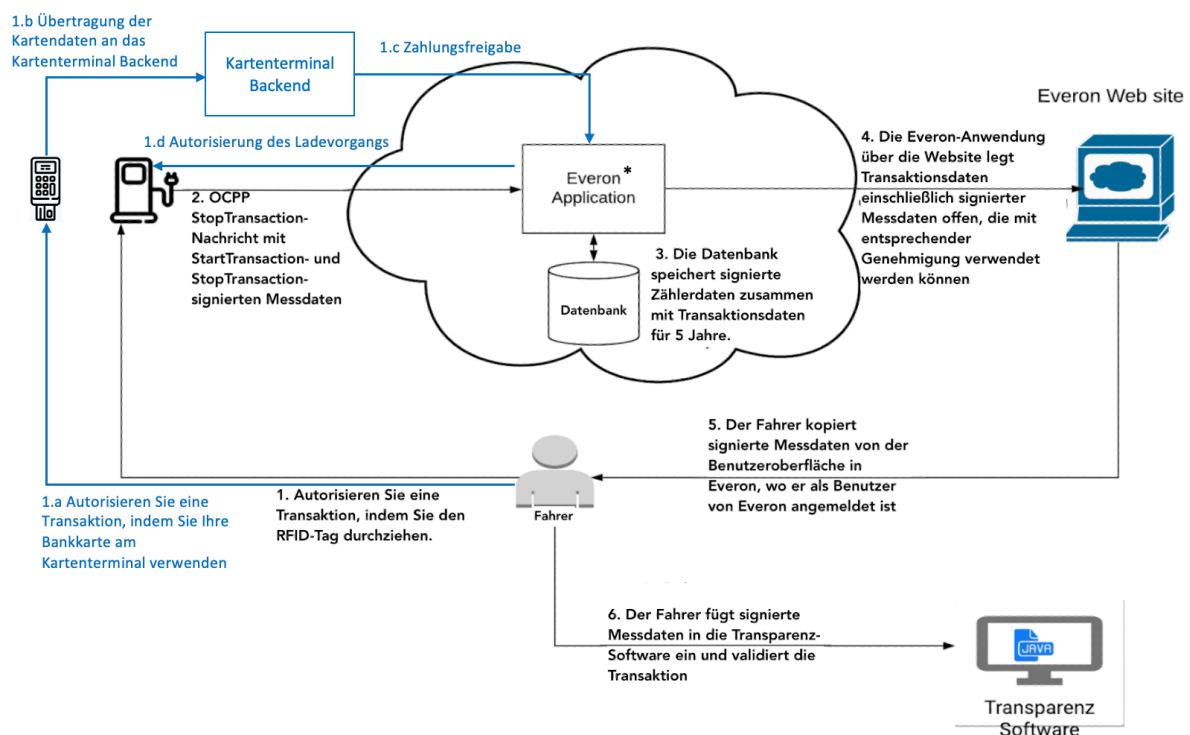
1.b Übertragung der Kartendaten an das Kartenterminal Backend

Kartenterminal Backend

1.c Zahlungsfreigabe

Everon Web site

1.d Autorisierung des Ladevorgangs

Everon* Application

4. Die Everon-Anwendung über die Website legt Transaktionsdaten einschließlich signierter Messdaten offen, die mit entsprechender Genehmigung verwendet werden können

2. OCPP StopTransaction-Nachricht mit StartTransaction- und StopTransaction-signierten Messdaten

Datenbank

3. Die Datenbank speichert signierte Zählerdaten zusammen mit Transaktionsdaten für 5 Jahre.

5. Der Fahrer kopiert signierte Messdaten von der Benutzeroberfläche in Everon, wo er als Benutzer von Everon angemeldet ist

1.a Autorisieren Sie eine Transaktion, indem Sie Ihre Bankkarte am Kartenterminal verwenden

1. Autorisieren Sie eine Transaktion, indem Sie den RFID-Tag durchziehen.

Fahrer

6. Der Fahrer fügt signierte Messdaten in die Transparenz-Software ein und validiert die Transaktion

JAVA

Transparenz Software